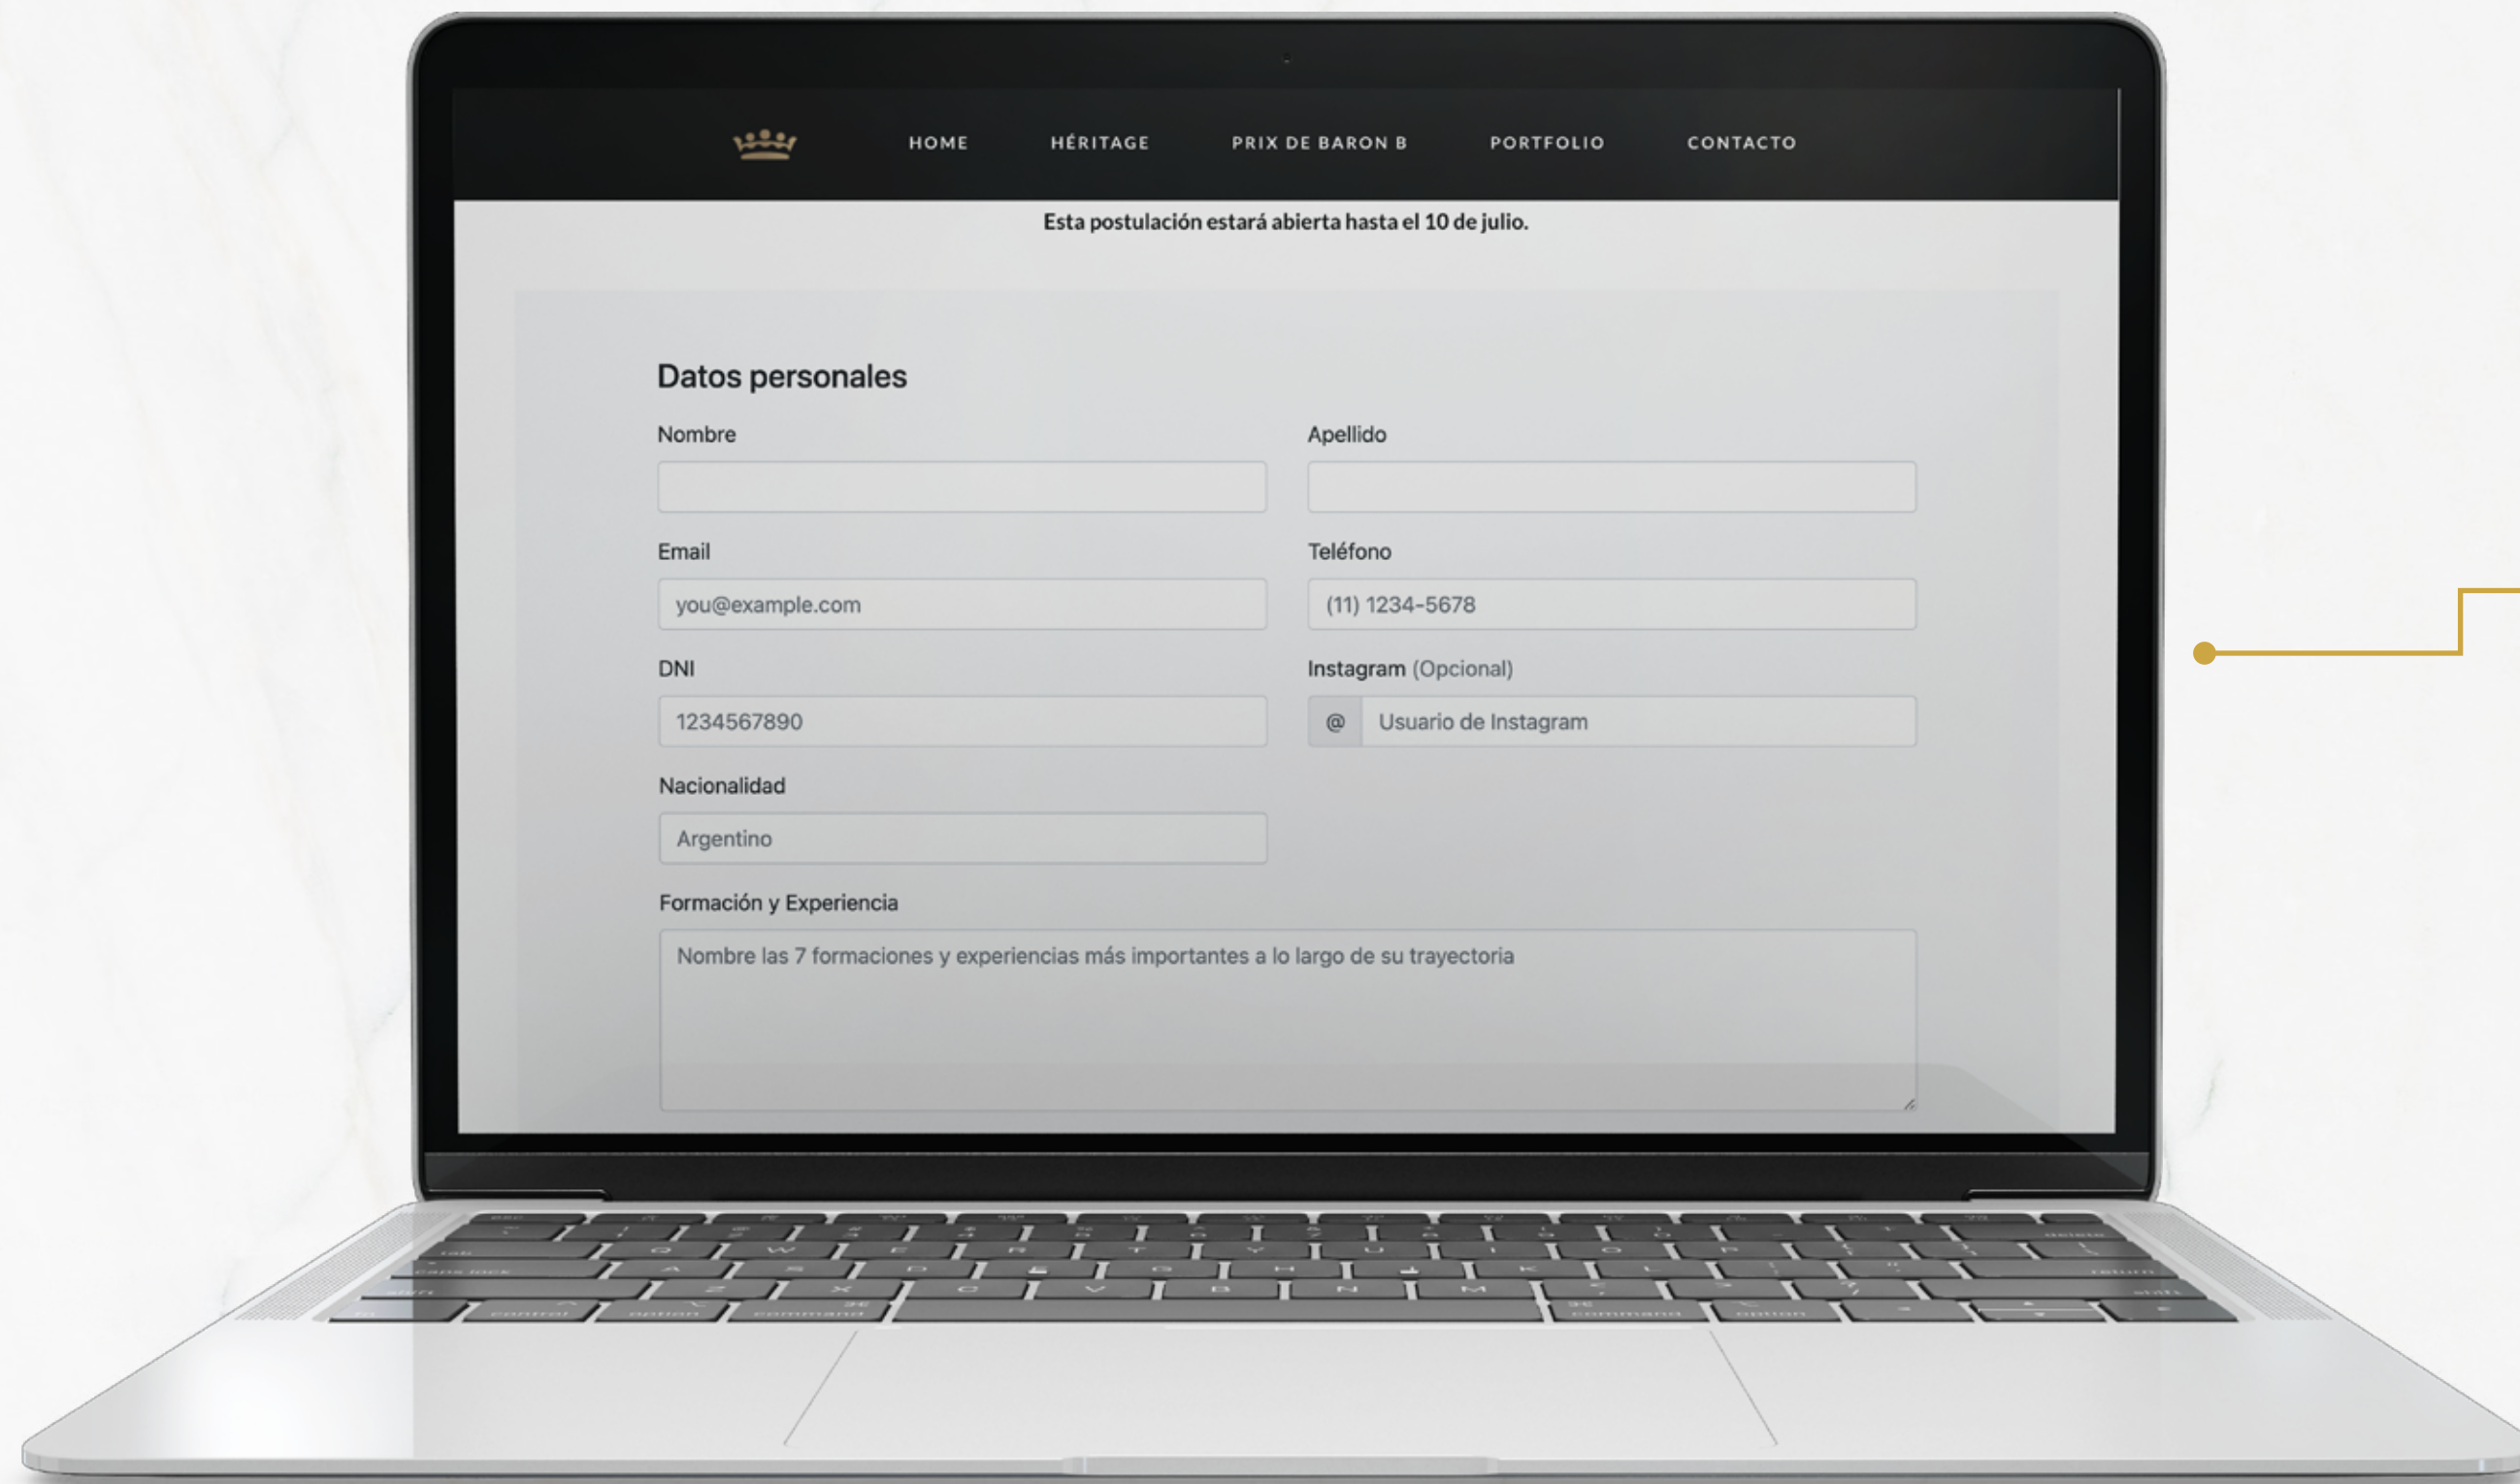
HOME HÉRITAGE PRIX DE BARON B PORTFOLIO CONTACTO

Esta postulación estará abierta hasta el 10 de julio.

Datos personales

Nombre

Apellido

Email

you@example.com

Teléfono

(11) 1234-5678

DNI

1234567890

Instagram (Opcional)

@ Usuario de Instagram

Nacionalidad

Argentino

Formación y Experiencia

Nombre las 7 formaciones y experiencias más importantes a lo largo de su trayectoria